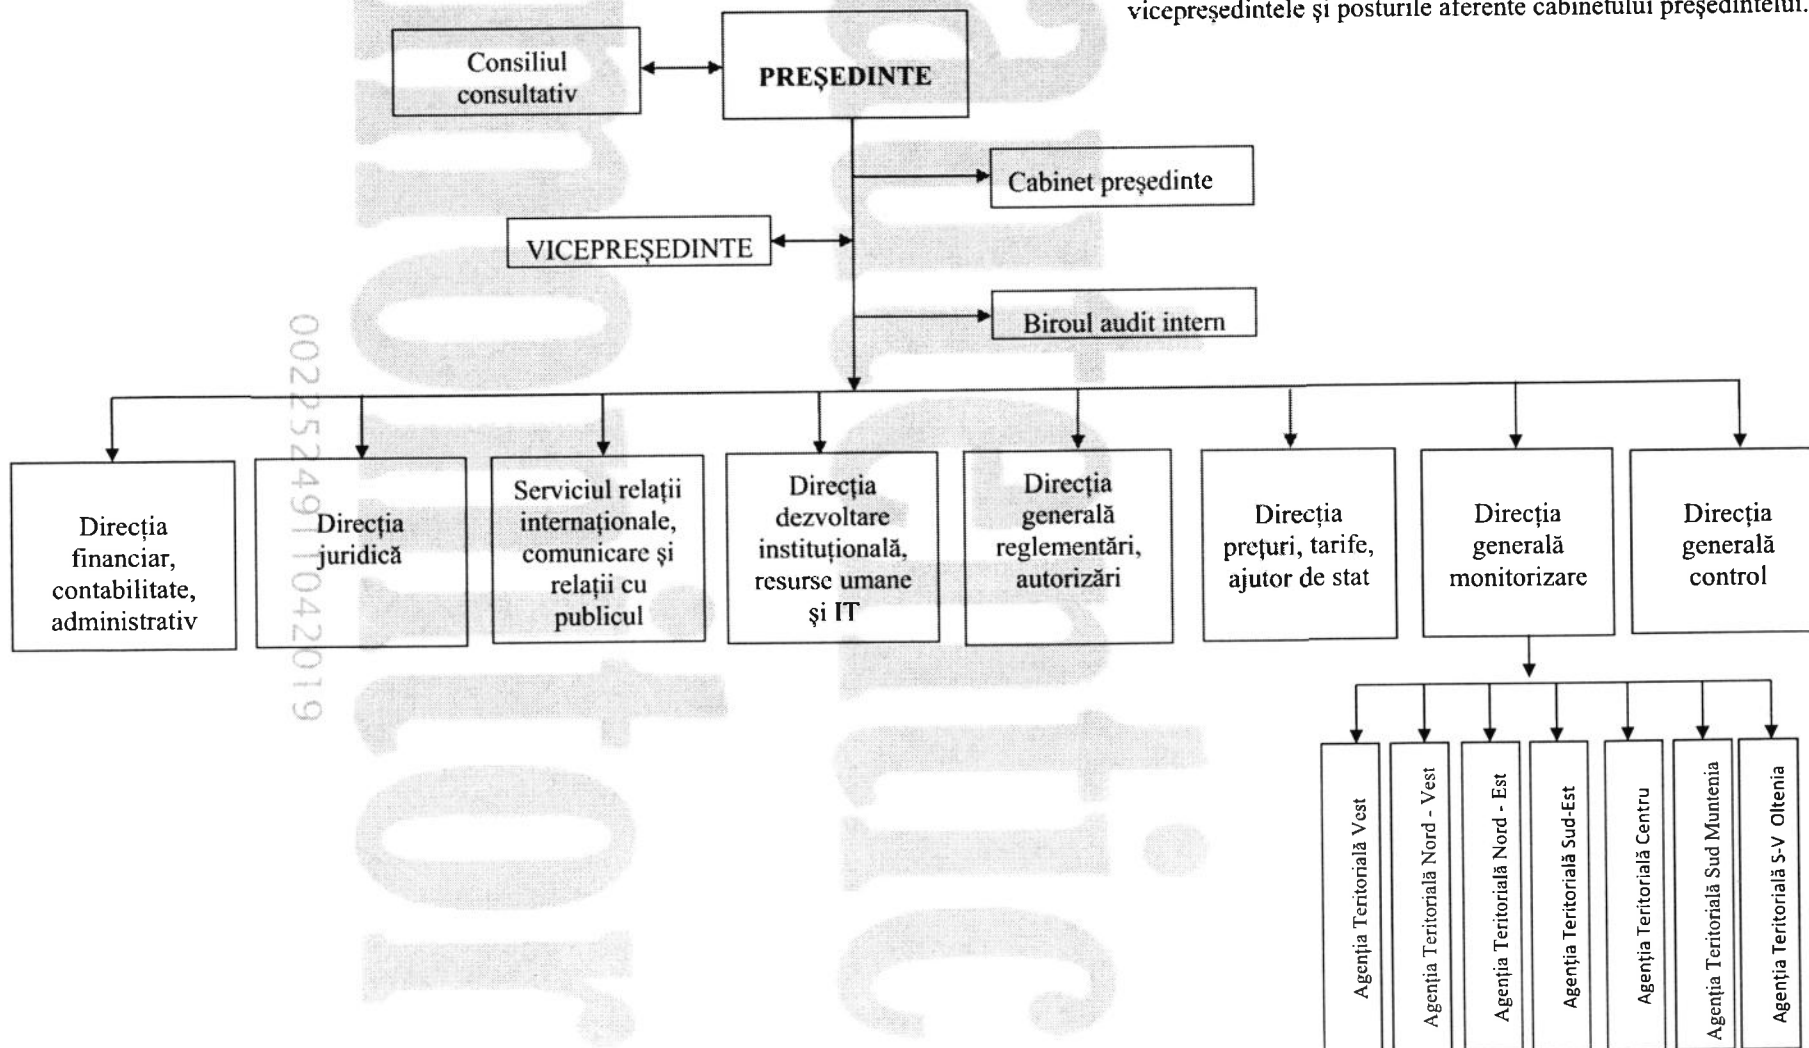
vicepreşedintele şi posturile aferente cabinetului preşedintelui.

Consiliul consultativ

PREŞEDINTE

Cabinet preşedinte

VICEPREŞEDINTE

Biroul audit intern

Direcţia financiar, contabilitate, administrativ

Direcţia juridică

Serviciul relaţii internaţionale, comunicare şi relaţii cu publicul

Direcţia dezvoltare instituţională, resurse umane şi IT

Direcţia generală reglementări, autorizări

Direcţia preţuri, tarife, ajutor de stat

Direcţia generală monitorizare

Direcţia generală control

Agenţia Teritorială Vest

Agenţia Teritorială Nord - Vest

Agenţia Teritorială Nord - Est

Agenţia Teritorială Sud-Est

Agenţia Teritorială Centru

Agenţia Teritorială Sud Muntenia

Agenţia Teritorială S-V Oltenia

0022524911042019